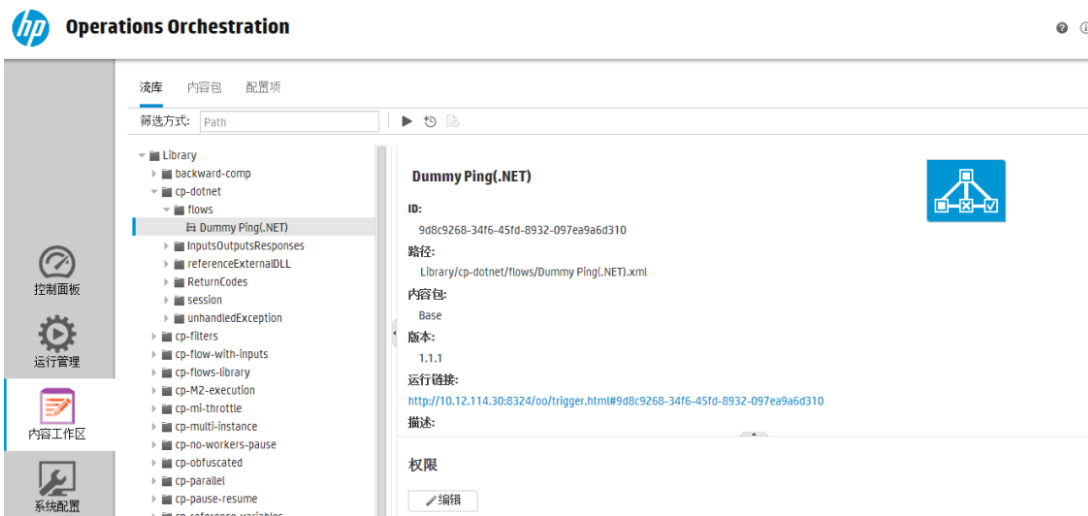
hp Operations Orchestration

流库 内容包 配置项

筛选方式: Path

Library
backward-comp
cp-dotnet
flows
Dummy Ping(.NET)
InputsOutputsResponses
referenceExternalDLL
ReturnCodes
session
unhandledException
cp-filters
cp-flow-with-inputs
cp-flows-library
cp-M2-execution
cp-mi-throttle
cp-multi-instance
cp-no-workers-pause
cp-obfuscated
cp-parallel
cp-pause-resume

控制面板
运行管理
内容工作区
系统配置

Dummy Ping(.NET)

ID:
9d8c9268-34f6-45fd-8932-097ea9a6d310

路径:
Library/cp-dotnet/flows/Dummy Ping(.NET).xml

内容包:
Base

版本:
1.1.1

运行链接:
http://10.12.114.30:8324/oo/trigger.html#9d8c9268-34f6-45fd-8932-097ea9a6d310

描述:

权限

编辑